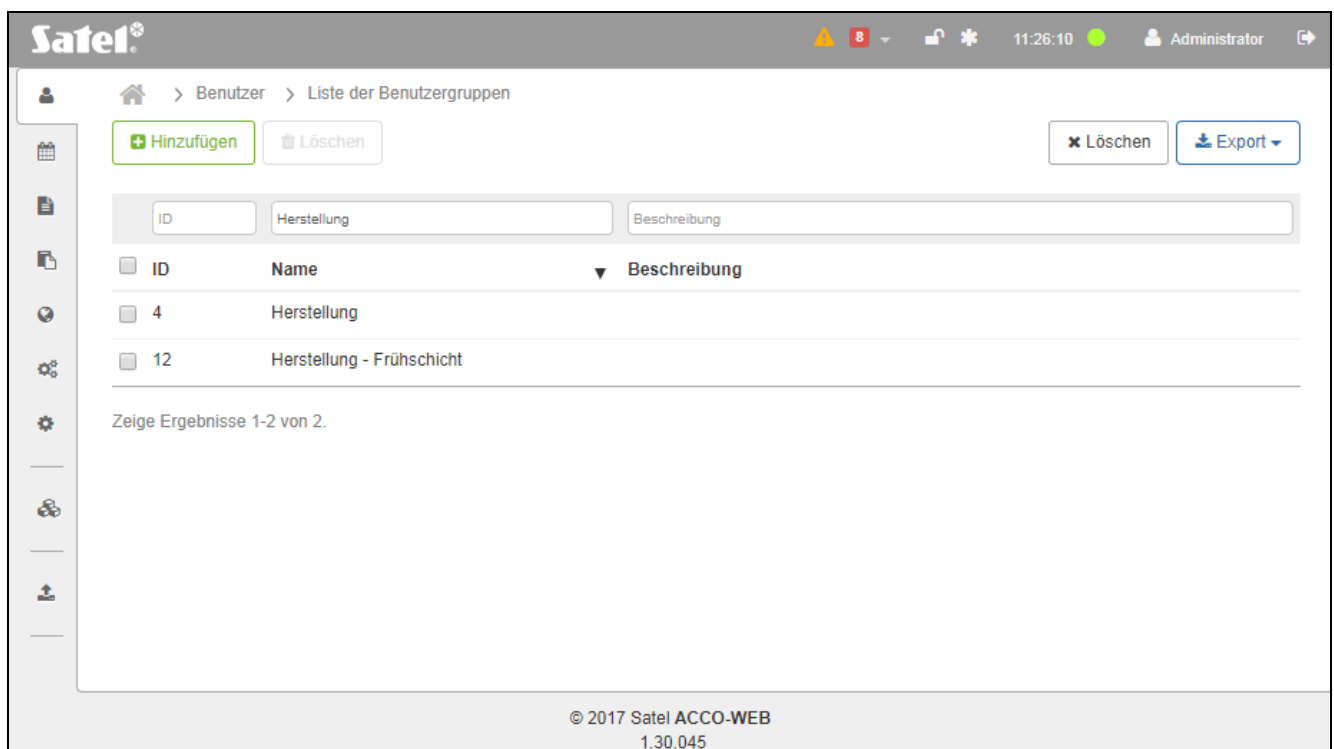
Satel

8

11:26:10

Administrator

> Benutzer > Liste der Benutzergruppen

Hinzufügen

Löschen

Löschen

Export

ID

Herstellung

Beschreibung

| | ID | Name | Beschreibung |
|---|---|---|---|
| | 4 | Herstellung | |
| | 12 | Herstellung - Frühschicht | |

Zeige Ergebnisse 1-2 von 2.

© 2017 Satel ACCO-WEB
1.30.045